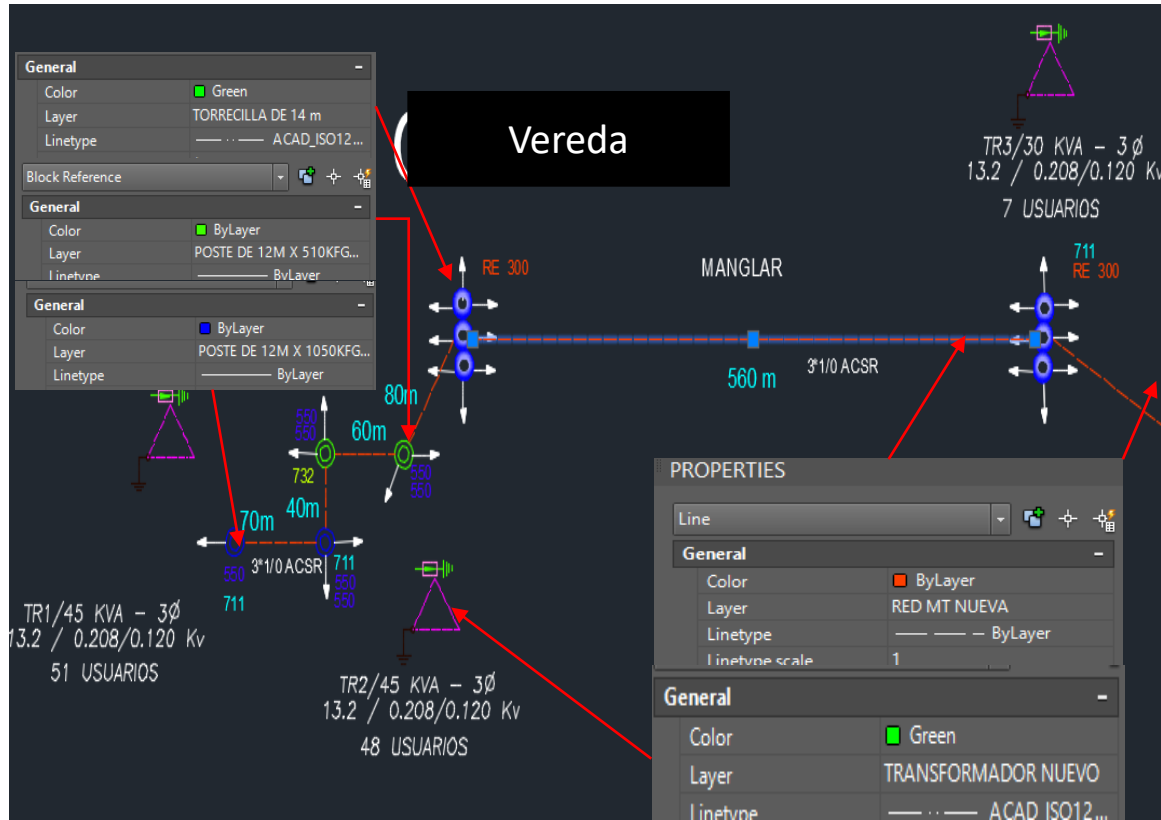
General
Color Green
Layer TORRECILLA DE 14 m
Linetype ACAD_ISO12...

Block Reference

General
Color ByLayer
Layer POSTE DE 12M X 510KFG...
Linetype ByLayer

General
Color ByLayer
Layer POSTE DE 12M X 1050KFG...
Linetype ByLayer

Vereda

TR3/30 KVA – 3Ø
13.2 / 0.208/0.120 Kv
7 USUARIOS

RE 300
MANGLAR
711
RE 300

560 m
3*1/0 ACSR

80m
550
550
60m
732
550
550
40m
70m
550
3*1/0 ACSR
711
550
550
711

TR1/45 KVA – 3Ø
13.2 / 0.208/0.120 Kv
51 USUARIOS

TR2/45 KVA – 3Ø
13.2 / 0.208/0.120 Kv
48 USUARIOS

PROPERTIES
Line
General
Color ByLayer
Layer RED MT NUEVA
Linetype ByLayer
Linetype scale 1

General
Color Green
Layer TRANSFORMADOR NUEVO
Linetype ACAD_ISO12...